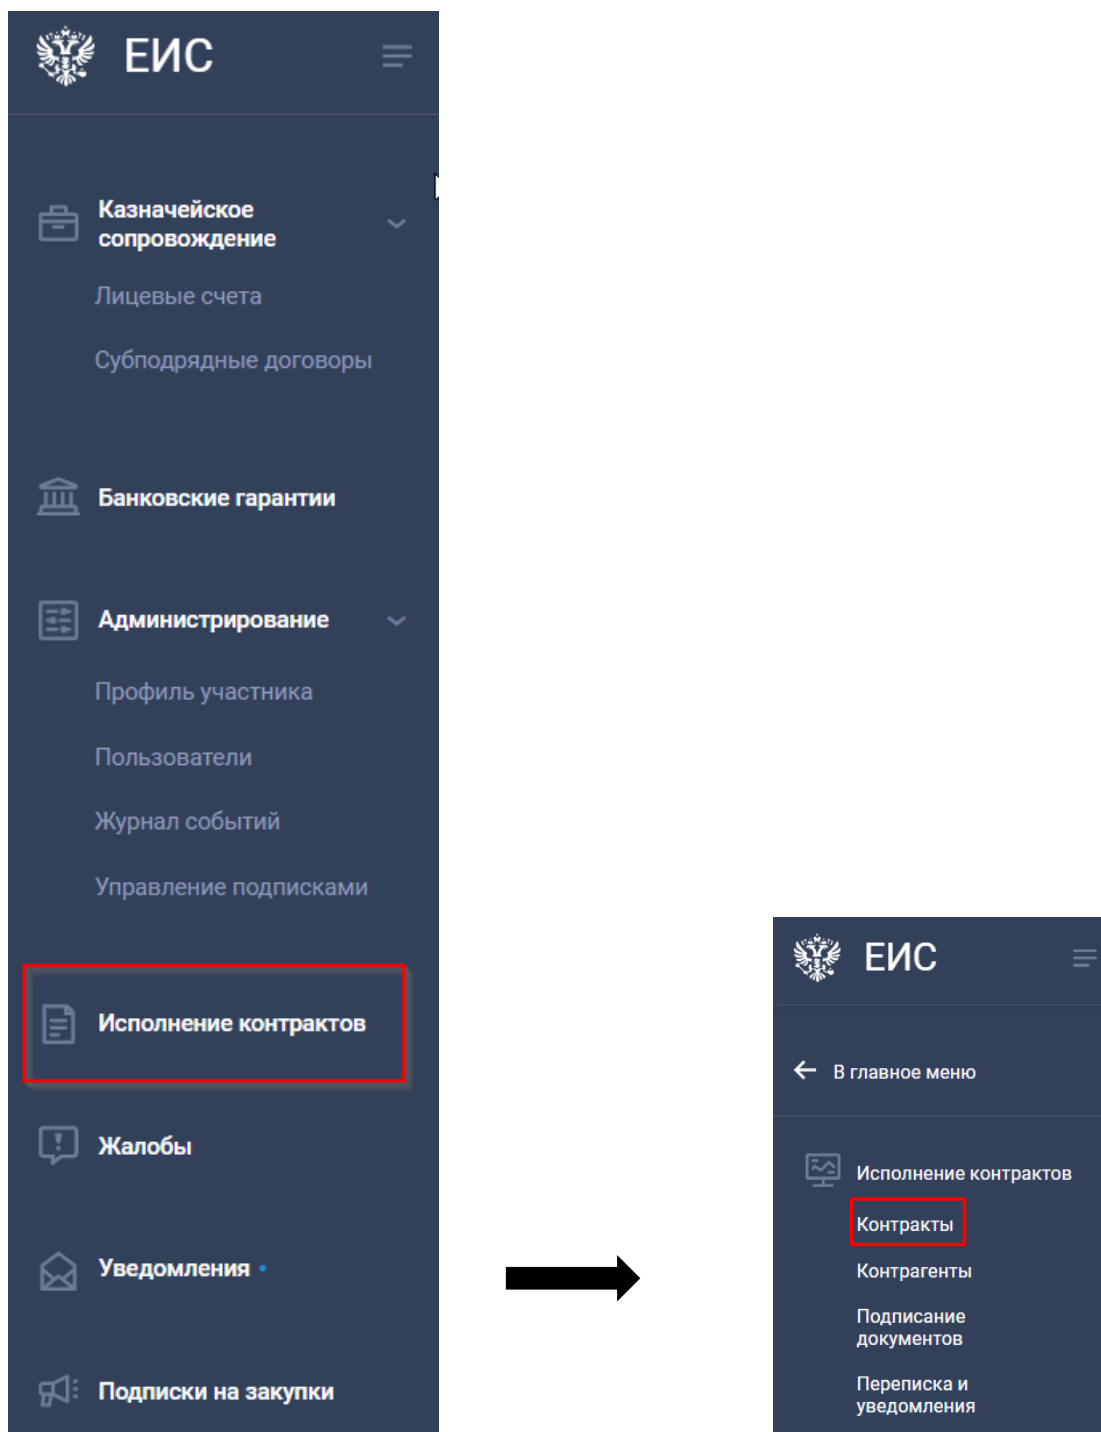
ЕИС

Казначейское сопровождение

Лицевые счета

Субподрядные договоры

Банковские гарантии

Администрирование

Профиль участника

Пользователи

Журнал событий

Управление подписками

Исполнение контрактов

Жалобы

Уведомления

Подписки на закупки

ЕИС

В главное меню

Исполнение контрактов

Контракты

Контрагенты

Подписание документов

Переписка и уведомления